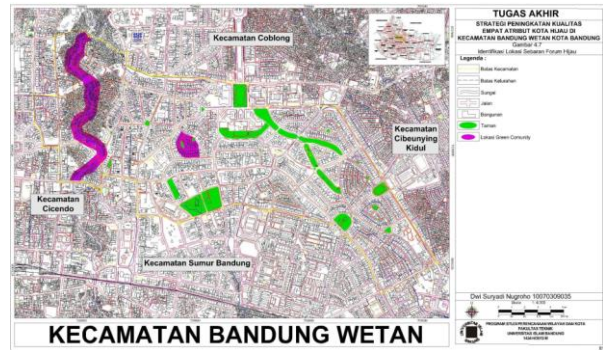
Kecamatan Coblong

Kecamatan Cicendo

Kecamatan Cibeunying Kidul

Kecamatan Sumur Bandung

TUGAS AKHIR

STRATEGI PENINGKATAN KUALITAS EMPAT ATRIBUT KOTA HIJAU DI KECAMATAN BANDUNG WETAN KOTA BANDUNG

Gambar 4.7

Identifikasi Lokasi Sebaran Forum Hijau

Legenda :

Batas Kecamatan

Batas Kelurahan

Sungai

Jalan

Bangunan

Taman

Lokasi Green Comunity

Dwi Suryadi Nugroho 10070309035

PROGRAM STUDI PERENCANAAN WILAYAH DAN KOTA FAKULTAS TEKNIK UNIVERSITAS ISLAM BANDUNG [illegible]

KECAMATAN BANDUNG WETAN